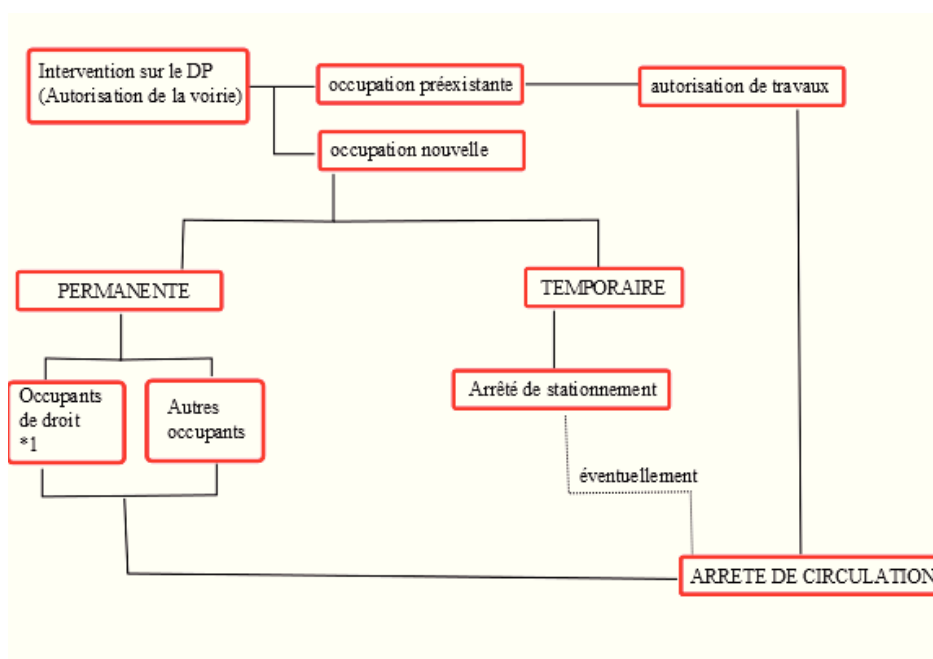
Intervention sur le DP
(Autorisation de la voirie)

occupation préexistante

autorisation de travaux

occupation nouvelle

PERMANENTE

TEMPORAIRE

Occupants
de droit
*1

Autres
occupants

Arrêté de stationnement

éventuellement

ARRETE DE CIRCULATION